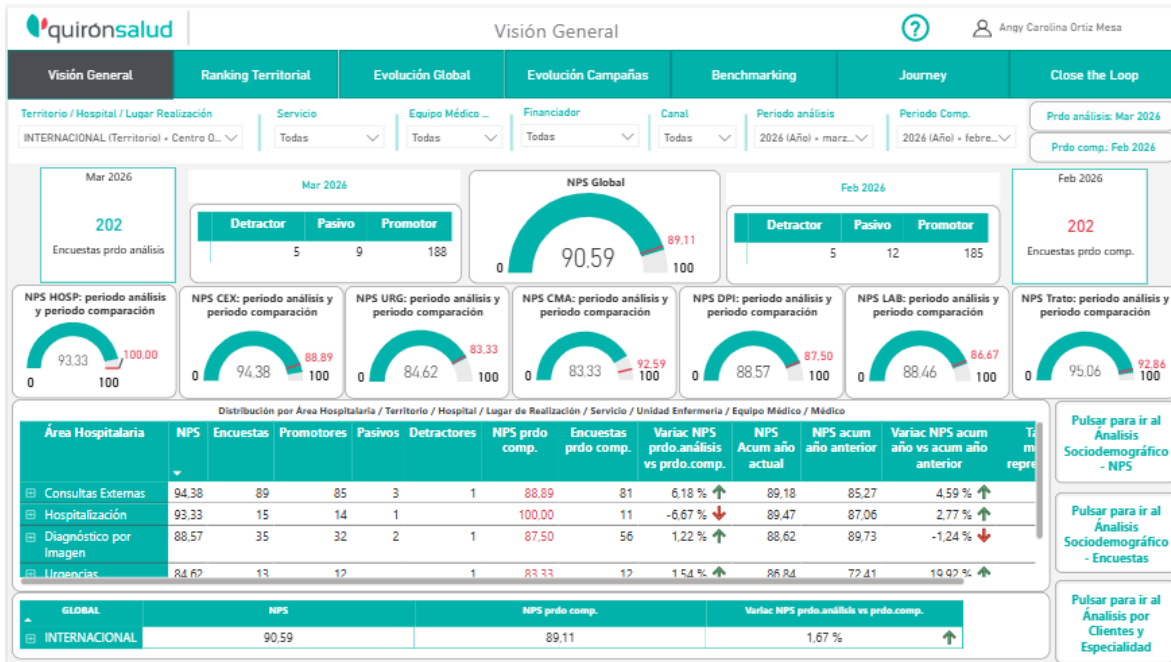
quirónsalud

Visión General

?

Angy Carolina Ortiz Mesa

Visión General | Ranking Territorial | Evolución Global | Evolución Campañas | Benchmarking | Journey | Close the Loop

Territorio / Hospital / Lugar Realización
INTERNACIONAL (Territorio) • Centro O...

Servicio
Todas

Equipo Médico ...
Todas

Financiador
Todas

Canal
Todas

Periodo análisis
2026 (Año) • marz...

Periodo Comp.
2026 (Año) • febre...

Prdo análisis: Mar 2026

Prdo comp.: Feb 2026

Mar 2026
202
Encuestas prdo análisis

Mar 2026

| Detractor | Pasivo | Promotor |
|---|---|---|
| 5 | 9 | 188 |

NPS Global
0 90,59 89,11 100

Feb 2026

| Detractor | Pasivo | Promotor |
|---|---|---|
| 5 | 12 | 185 |

Feb 2026
202
Encuestas prdo comp.

NPS HOSP: periodo análisis y periodo comparación
93,33 100,00 0 100

NPS CEX: periodo análisis y periodo comparación
0 94,38 88,89 100

NPS URG: periodo análisis y periodo comparación
0 84,62 83,33 100

NPS CMA: periodo análisis y periodo comparación
0 83,33 92,59 100

NPS DPI: periodo análisis y periodo comparación
0 88,57 87,50 100

NPS LAB: periodo análisis y periodo comparación
0 88,46 86,67 100

NPS Trato: periodo análisis y periodo comparación
0 95,06 92,86 100

Distribución por Área Hospitalaria / Territorio / Hospital / Lugar de Realización / Servicio / Unidad Enfermeria / Equipo Médico / Médico

| Área Hospitalaria | NPS | Encuestas | Promotores | Pasivos | Detractores | NPS prdo comp. | Encuestas prdo comp. | Variac NPS prdo.análisis vs prdo.comp. | NPS Acum año actual | NPS acum año anterior | Variac NPS acum año vs acum año anterior | Ta m repre |
|---|---|---|---|---|---|---|---|---|---|---|---|---|
| ⊞ Consultas Externas | 94,38 | 89 | 85 | 3 | 1 | 88,89 | 81 | 6,18 % | 89,18 | 85,27 | 4,59 % | |
| ⊞ Hospitalización | 93,33 | 15 | 14 | 1 | | 100,00 | 11 | -6,67 % | 89,47 | 87,06 | 2,77 % | |
| ⊞ Diagnóstico por Imagen | 88,57 | 35 | 32 | 2 | 1 | 87,50 | 56 | 1,22 % | 88,62 | 89,73 | -1,24 % | |
| ⊞ Urgencias | 84,62 | 13 | 12 | | 1 | 83,33 | 12 | 1,54 % | 86,84 | 72,41 | 19,92 % | |

Pulsar para ir al Análisis Sociodemográfico - NPS

Pulsar para ir al Análisis Sociodemográfico - Encuestas

Pulsar para ir al Análisis por Clientes y Especialidad

| GLOBAL | NPS | NPS prdo comp. | Variac NPS prdo.análisis vs prdo.comp. |
|---|---|---|---|
| ⊞ INTERNACIONAL | 90,59 | 89,11 | 1,67 % |